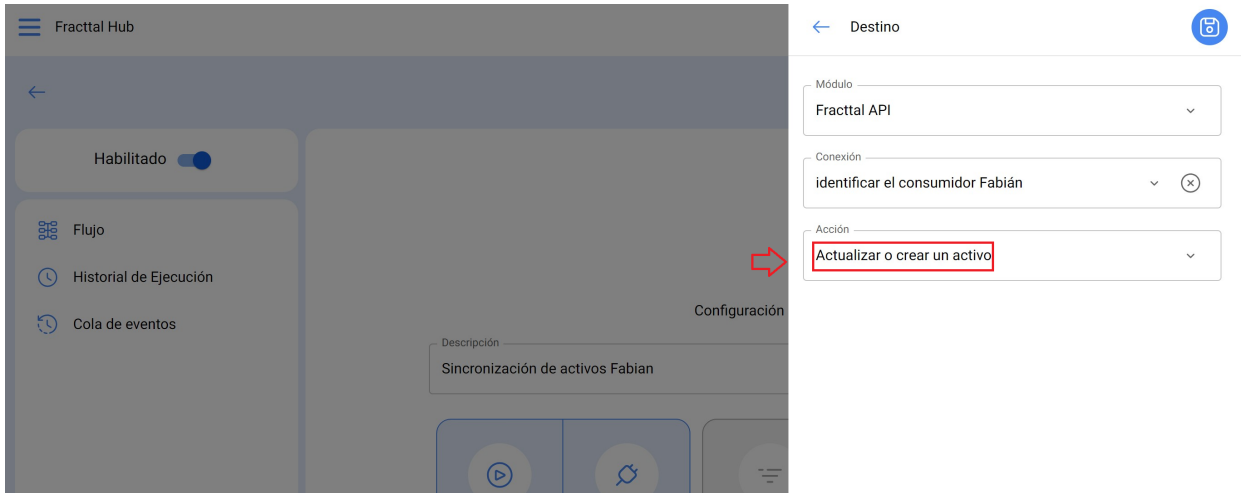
Fracttal Hub

Habilitado

Flujo

Historial de Ejecución

Cola de eventos

Configuración

Descripción
Sincronización de activos Fabian

Destino

Módulo
Fracttal API

Conexión
identificar el consumidor Fabián

Acción
Actualizar o crear un activo